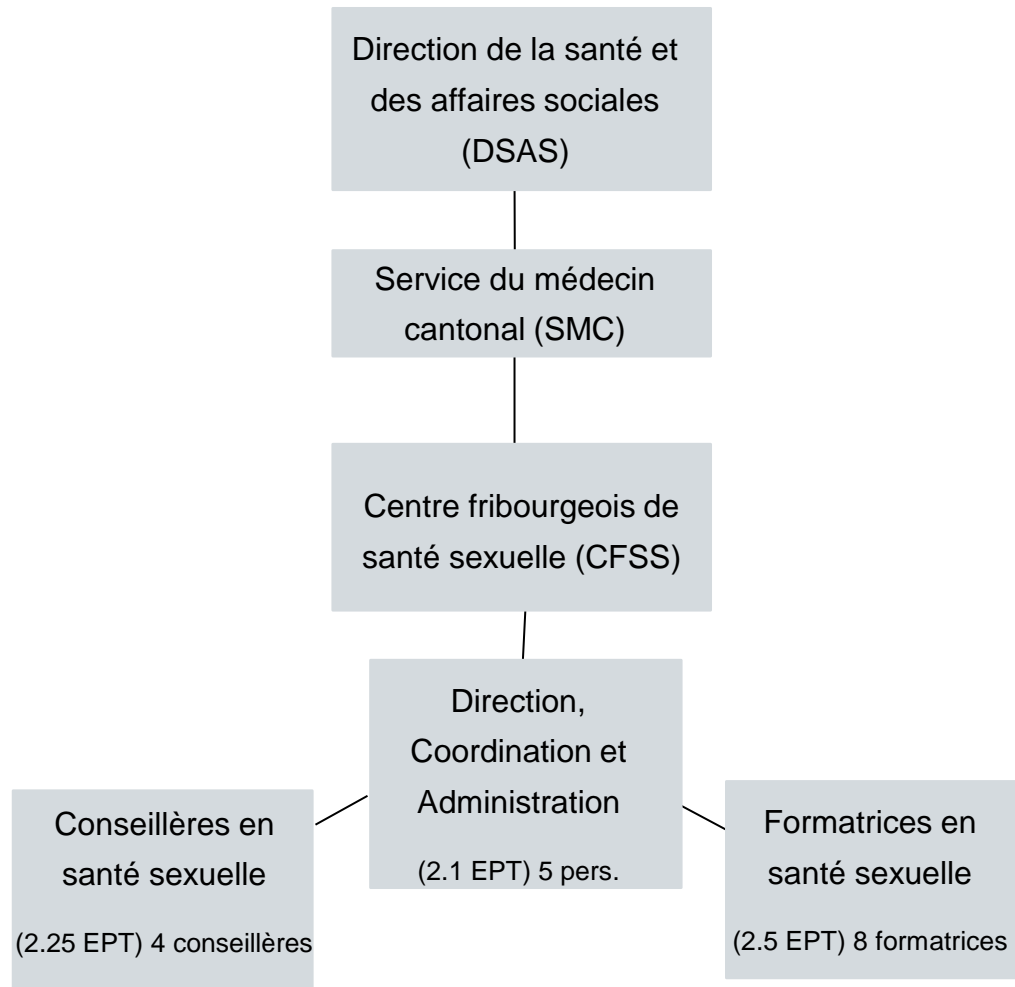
Direction de la santé et des affaires sociales (DSAS)

Service du médecin cantonal (SMC)

Centre fribourgeois de santé sexuelle (CFSS)

Direction, Coordination et Administration

(2.1 EPT) 5 pers.

Conseillères en santé sexuelle

(2.25 EPT) 4 conseillères

Formatrices en santé sexuelle

(2.5 EPT) 8 formatrices